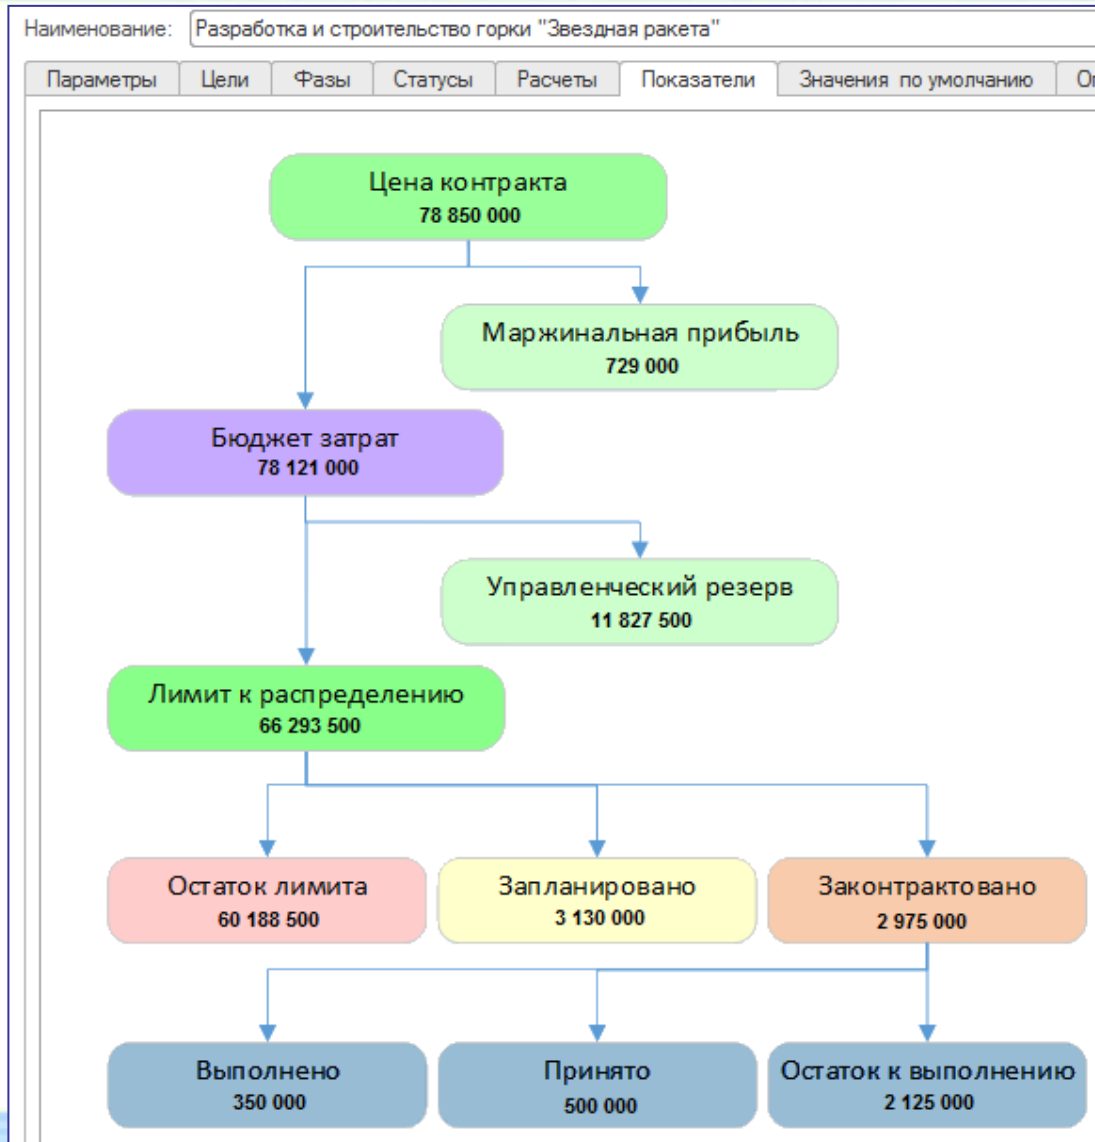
Наименование: Разработка и строительство горки "Звездная ракета"

Параметры | Цели | Фазы | Статусы | Расчеты | Показатели | Значения по умолчанию | О

Цена контракта
78 850 000

Маржинальная прибыль
729 000

Бюджет затрат
78 121 000

Управленческий резерв
11 827 500

Лимит к распределению
66 293 500

Остаток лимита
60 188 500

Запланировано
3 130 000

Законтрактовано
2 975 000

Выполнено
350 000

Принято
500 000

Остаток к выполнению
2 125 000